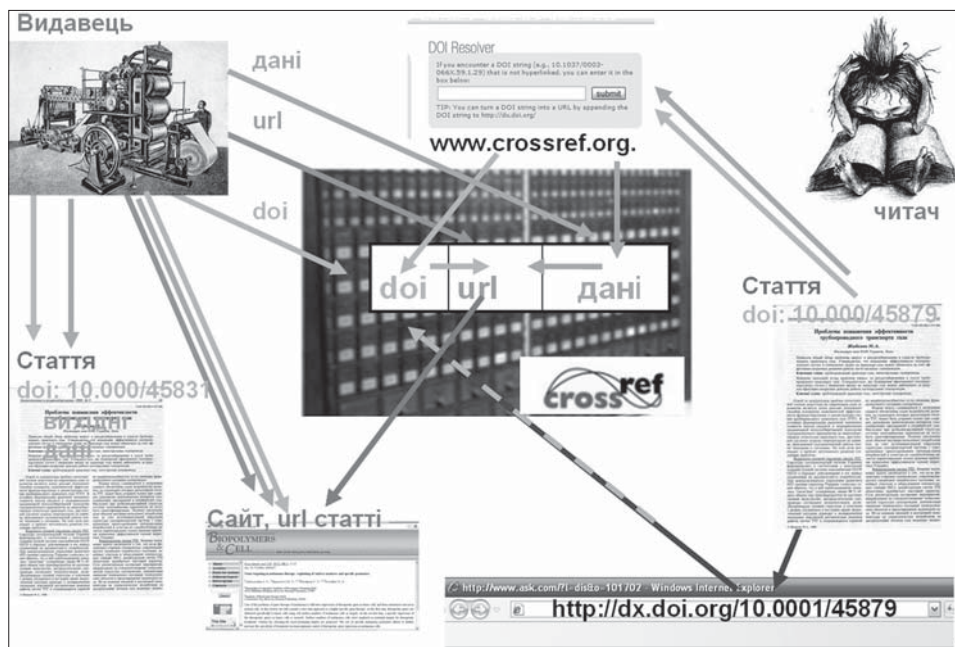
Видавець

дані

url

doi

DOI Resolver

If you encounter a DOI string (e.g., 10.1037/0003-066X.59.1.29) that is not hyperlinked, you can enter it in the box below:

submit

TIP: You can turn a DOI string into a URL by appending the DOI string to http://dx.doi.org/

www.crossref.org.

читач

doi | url | дані

cross ref

Стаття
doi: 10.000/45879

Проблемы повышения эффективности трубопроводного транспорта газа

Стаття
doi: 10.000/45831
видані
дані

Сайт, url статті

BIOPOLYMERS & CELL

http://www.ask.com/?l=dis&o=101702 - Windows Internet Explorer

http://dx.doi.org/10.0001/45879